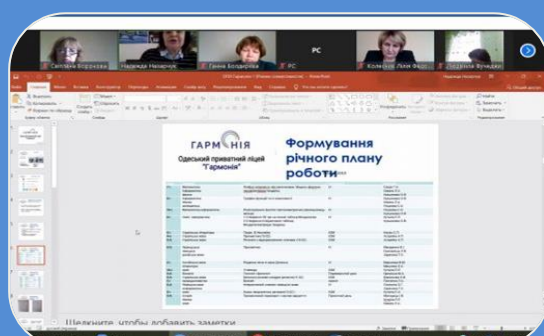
Світлана Воронова
Надежда Назарчук
Ганна Болдирєва
PC
PC
Колесник Лілія Федо...
Людмила Вундер

ГАРМОНІЯ
Одеський приватний ліцей "Гармонія"

Формування річного плану роботи

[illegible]

Щелкните, чтобы добавить заметки